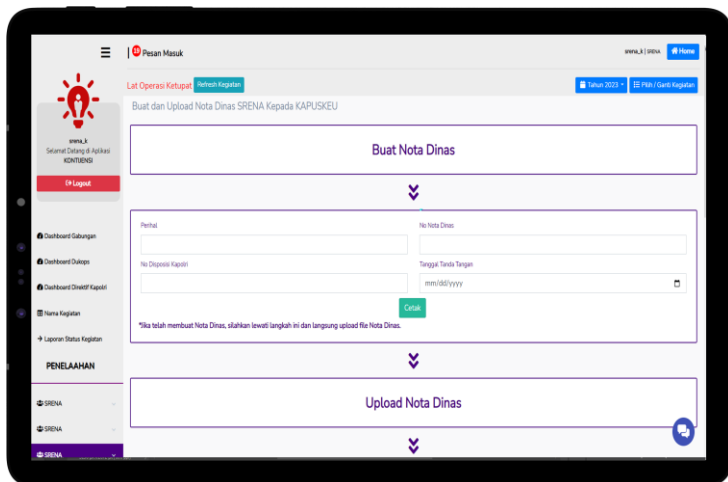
10 Pesan Masuk

srena_k | SRENA Home

srena_k
Selamat Datang di Aplikasi
KONTIJENSI

Logout

Dashboard Gabungan

Dashboard Dukops

Dashboard Direktif Kapolri

Nama Kegiatan

Laporan Status Kegiatan

PENELAAHAN

SRENA

SRENA

SRENA

Lat Operasi Ketupat Refresh Kegiatan

Tahun 2023 Pilih / Ganti Kegiatan

Buat dan Upload Nota Dinas SRENA Kepada KAPUSKEU

Buat Nota Dinas

Perihal

No Nota Dinas

No Disposisi Kapolri

Tanggal Tanda Tangan

mm/dd/yyyy

Cetak

*Jika telah membuat Nota Dinas, silahkan lewati langkah ini dan langsung upload file Nota Dinas.

Upload Nota Dinas